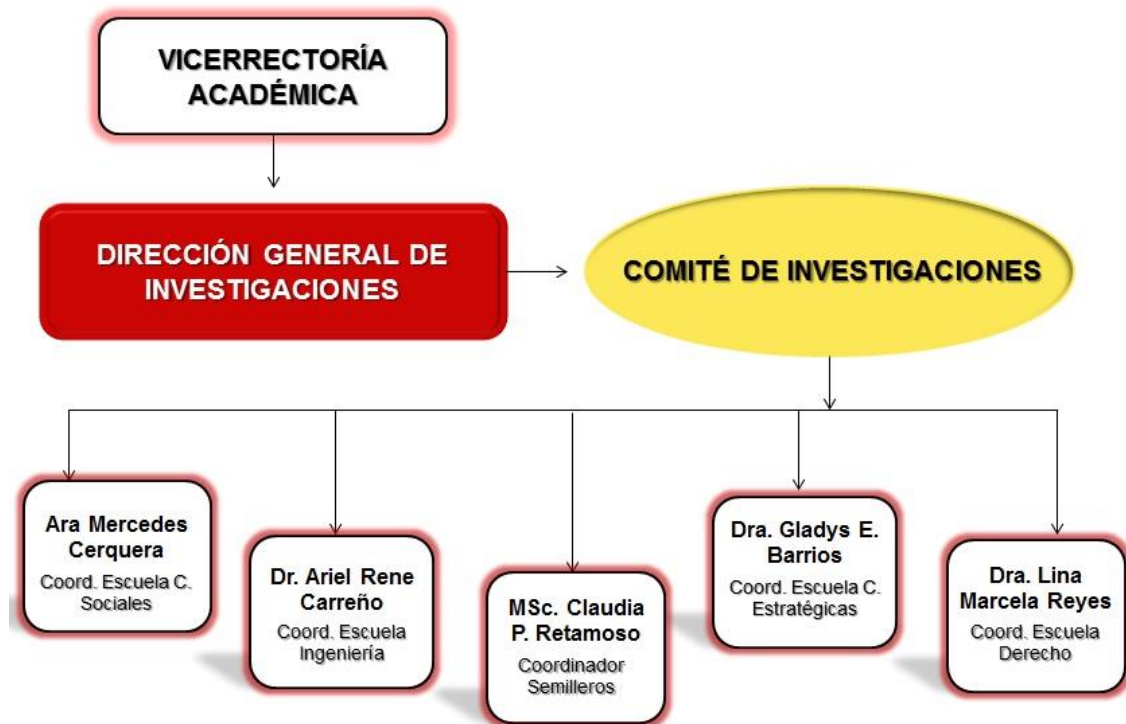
VICERRECTORÍA ACADÉMICA

DIRECCIÓN GENERAL DE INVESTIGACIONES

COMITÉ DE INVESTIGACIONES

Ara Mercedes Cerquera
Coord. Escuela C. Sociales

Dr. Ariel Rene Carreño
Coord. Escuela Ingeniería

MSc. Claudia P. Retamoso
Coordinador Semilleros

Dra. Gladys E. Barrios
Coord. Escuela C. Estratégicas

Dra. Lina Marcela Reyes
Coord. Escuela Derecho